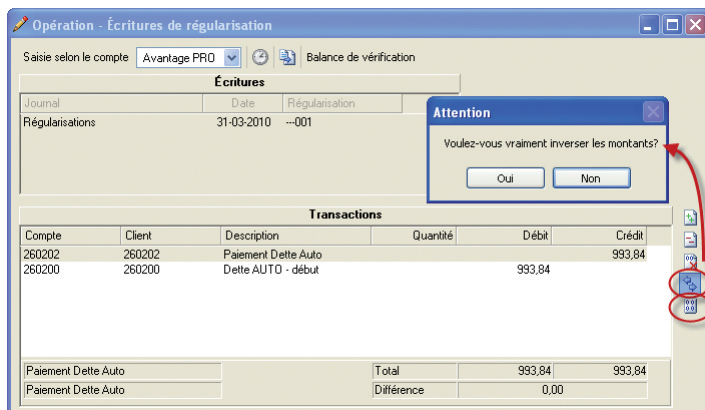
Opération - Écritures de régularisation

Saisie selon le compte Avantage PRO Balance de vérification

Écritures

| Journal | Date | Régularisation |
|---|---|---|
| Régularisations | 31-03-2010 | ---001 |

Attention

Voulez-vous vraiment inverser les montants?

Oui Non

Transactions

| Compte | Client | Description | Quantité | Débit | Crédit |
|---|---|---|---|---|---|
| 260202 | 260202 | Paiement Dette Auto | | | 993,84 |
| 260200 | 260200 | Dette AUTO - début | | 993,84 | |

| Paiement Dette Auto | Total | 993,84 | 993,84 |
|---|---|---|---|
| Paiement Dette Auto | Différence | 0,00 | |